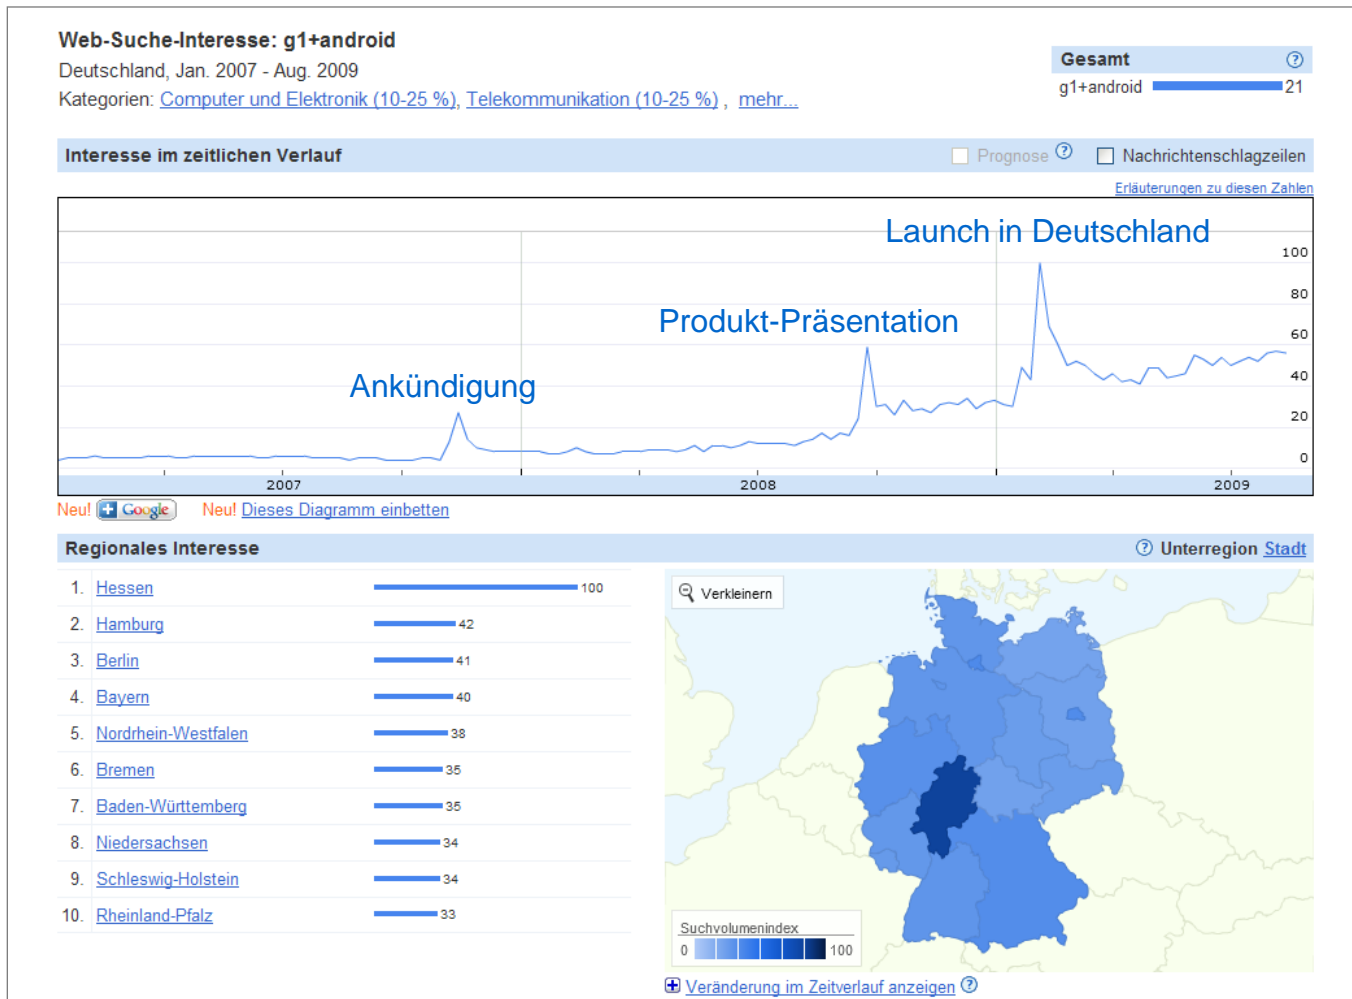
Web-Suche-Interesse: g1+android
Deutschland, Jan. 2007 - Aug. 2009
Kategorien: Computer und Elektronik (10-25 %), Telekommunikation (10-25 %) , mehr...

Gesamt ?
g1+android 21

Interesse im zeitlichen Verlauf
Prognose ? Nachrichtenschlagzeilen
Erläuterungen zu diesen Zahlen

Launch in Deutschland
Produkt-Präsentation
Ankündigung

100
80
60
40
20
0
2007
2008
2009

Neu! Google Neu! Dieses Diagramm einbetten

Regionales Interesse
? Unterregion Stadt

| | | |
|---|---|---|
| 1. | Hessen | 100 |
| 2. | Hamburg | 42 |
| 3. | Berlin | 41 |
| 4. | Bayern | 40 |
| 5. | Nordrhein-Westfalen | 38 |
| 6. | Bremen | 35 |
| 7. | Baden-Württemberg | 35 |
| 8. | Niedersachsen | 34 |
| 9. | Schleswig-Holstein | 34 |
| 10. | Rheinland-Pfalz | 33 |

Verkleinern
Suchvolumenindex
0 100

Veränderung im Zeitverlauf anzeigen ?